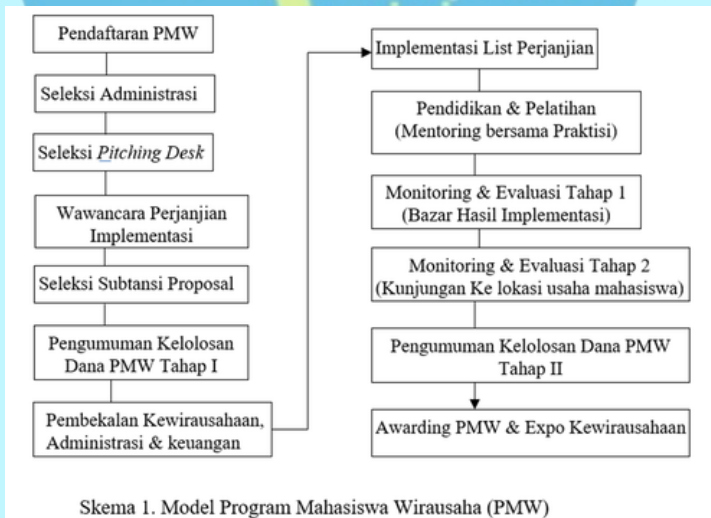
Pendaftaran PMW

Seleksi Administrasi

Seleksi *Pitching Desk*

Wawancara Perjanjian Implementasi

Seleksi Subtansi Proposal

Pengumuman Kelolosan Dana PMW Tahap I

Pembekalan Kewirausahaan, Administrasi & keuangan

Implementasi List Perjanjian

Pendidikan & Pelatihan (Mentoring bersama Praktisi)

Monitoring & Evaluasi Tahap 1 (Bazar Hasil Implementasi)

Monitoring & Evaluasi Tahap 2 (Kunjungan Ke lokasi usaha mahasiswa)

Pengumuman Kelolosan Dana PMW Tahap II

Awarding PMW & Expo Kewirausahaan

Skema 1. Model Program Mahasiswa Wirausaha (PMW)